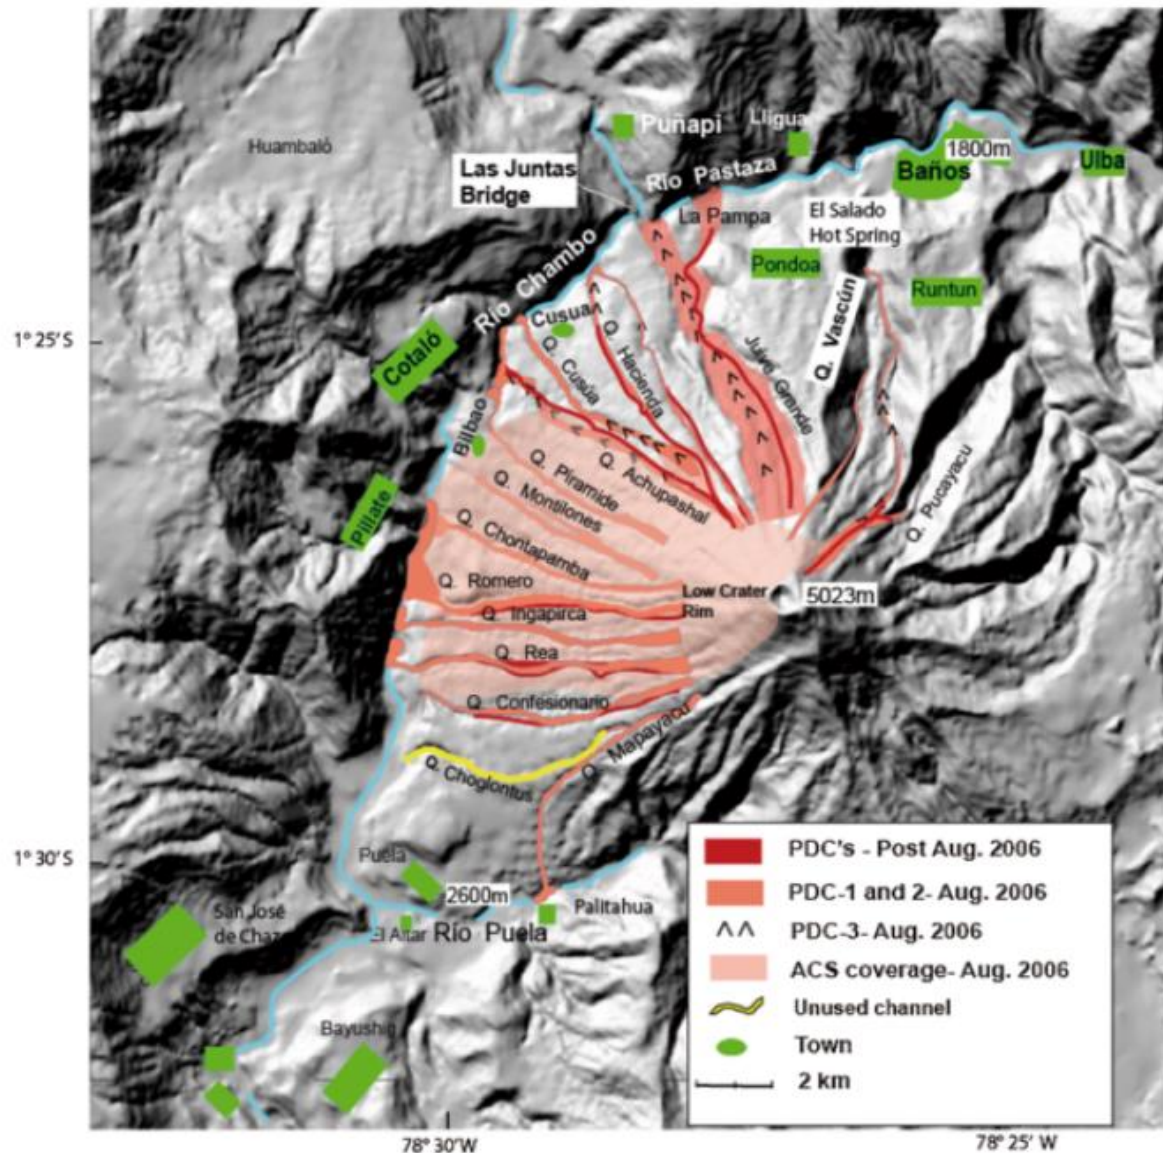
Puñapi
Lligua
Huambaló
1800m
Baños
Ulba
Las Juntas Bridge
Río Pastaza
La Pampa
El Salado Hot Spring
Pondoa
Runtun
Río Chambo
Cusua
Q. Cusúa
Q. Hacienda
Juive Grande
Q. Vascún
1° 25' S
Cotaló
Bilbao
Q. Achupashal
Q. Piramide
Q. Montilones
Pillate
Q. Chontapamba
Q. Pucayacu
Q. Romero
Low Crater Rim
5023m
Q. Ingapirca
Q. Rea
Q. Confesionario
Q. Choglontus
Q. Mapayacu
1° 30' S
Puela
2600m
San José de Chaz
El Altar
Río Puela
Palitahua
Bayushig
78° 30' W
78° 25' W

| | |
|---|---|
| | PDC's - Post Aug. 2006 |
| | PDC-1 and 2- Aug. 2006 |
| ^^ | PDC-3- Aug. 2006 |
| | ACS coverage- Aug. 2006 |
| | Unused channel |
| | Town |
| | 2 km |